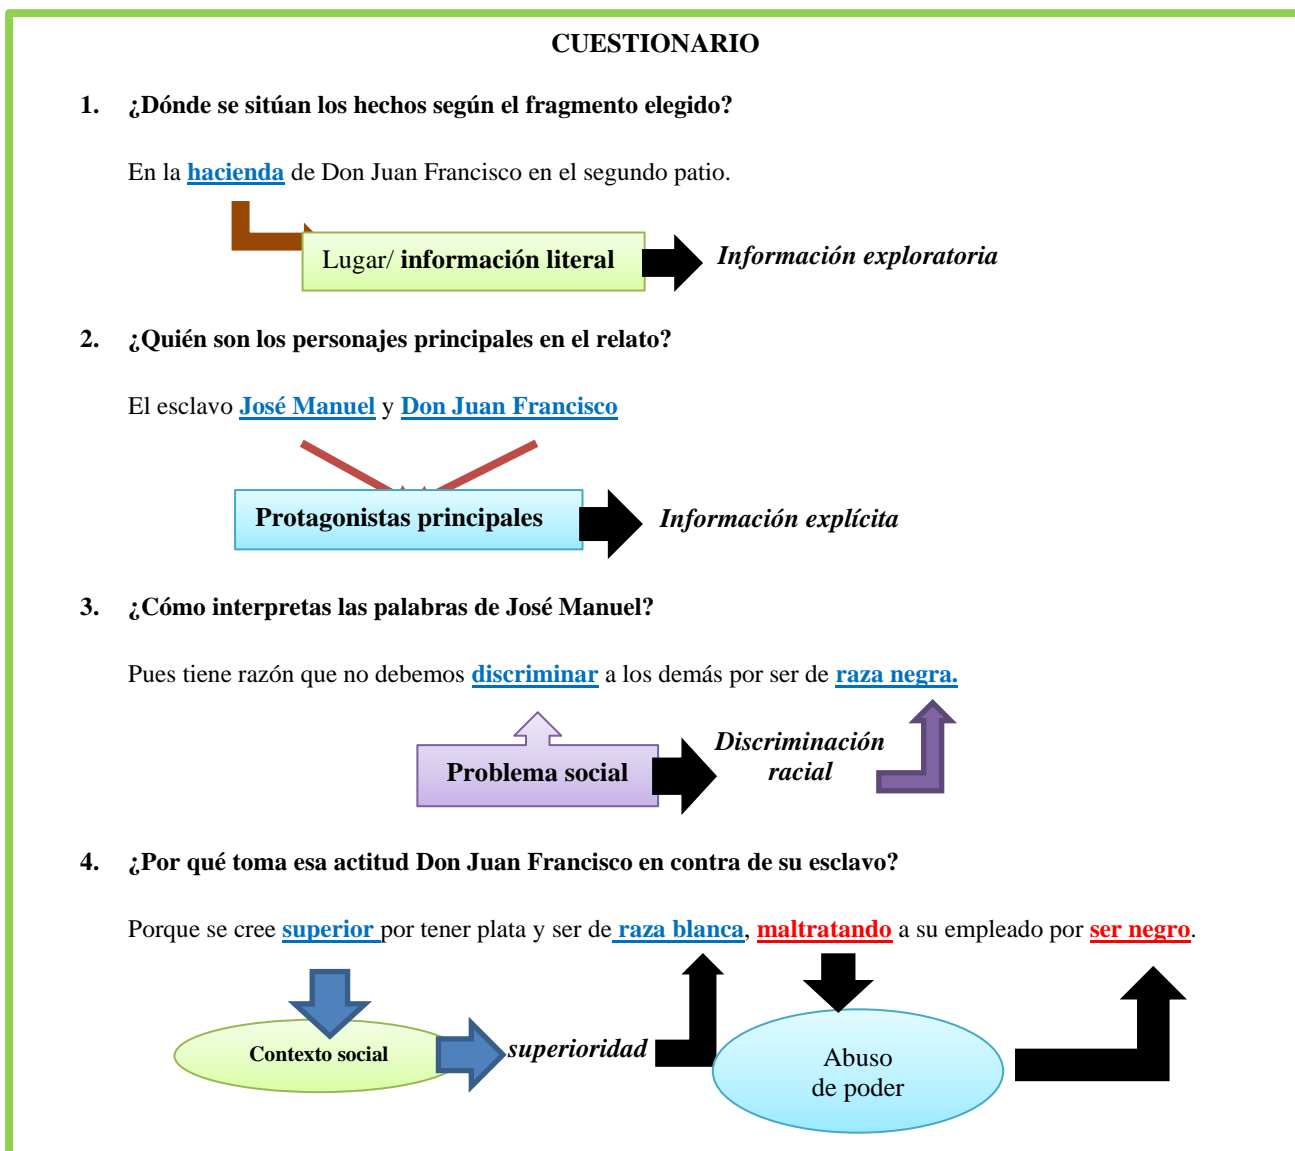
CUESTIONARIO

1. ¿Dónde se sitúan los hechos según el fragmento elegido?

En la hacienda de Don Juan Francisco en el segundo patio.

Lugar/ información literal

Información exploratoria

2. ¿Quién son los personajes principales en el relato?

El esclavo José Manuel y Don Juan Francisco

Protagonistas principales

Información explícita

3. ¿Cómo interpretas las palabras de José Manuel?

Pues tiene razón que no debemos discriminar a los demás por ser de raza negra.

Problema social

Discriminación racial

4. ¿Por qué toma esa actitud Don Juan Francisco en contra de su esclavo?

Porque se cree superior por tener plata y ser de raza blanca, maltratando a su empleado por ser negro.

Contexto social

superioridad

Abuso de poder